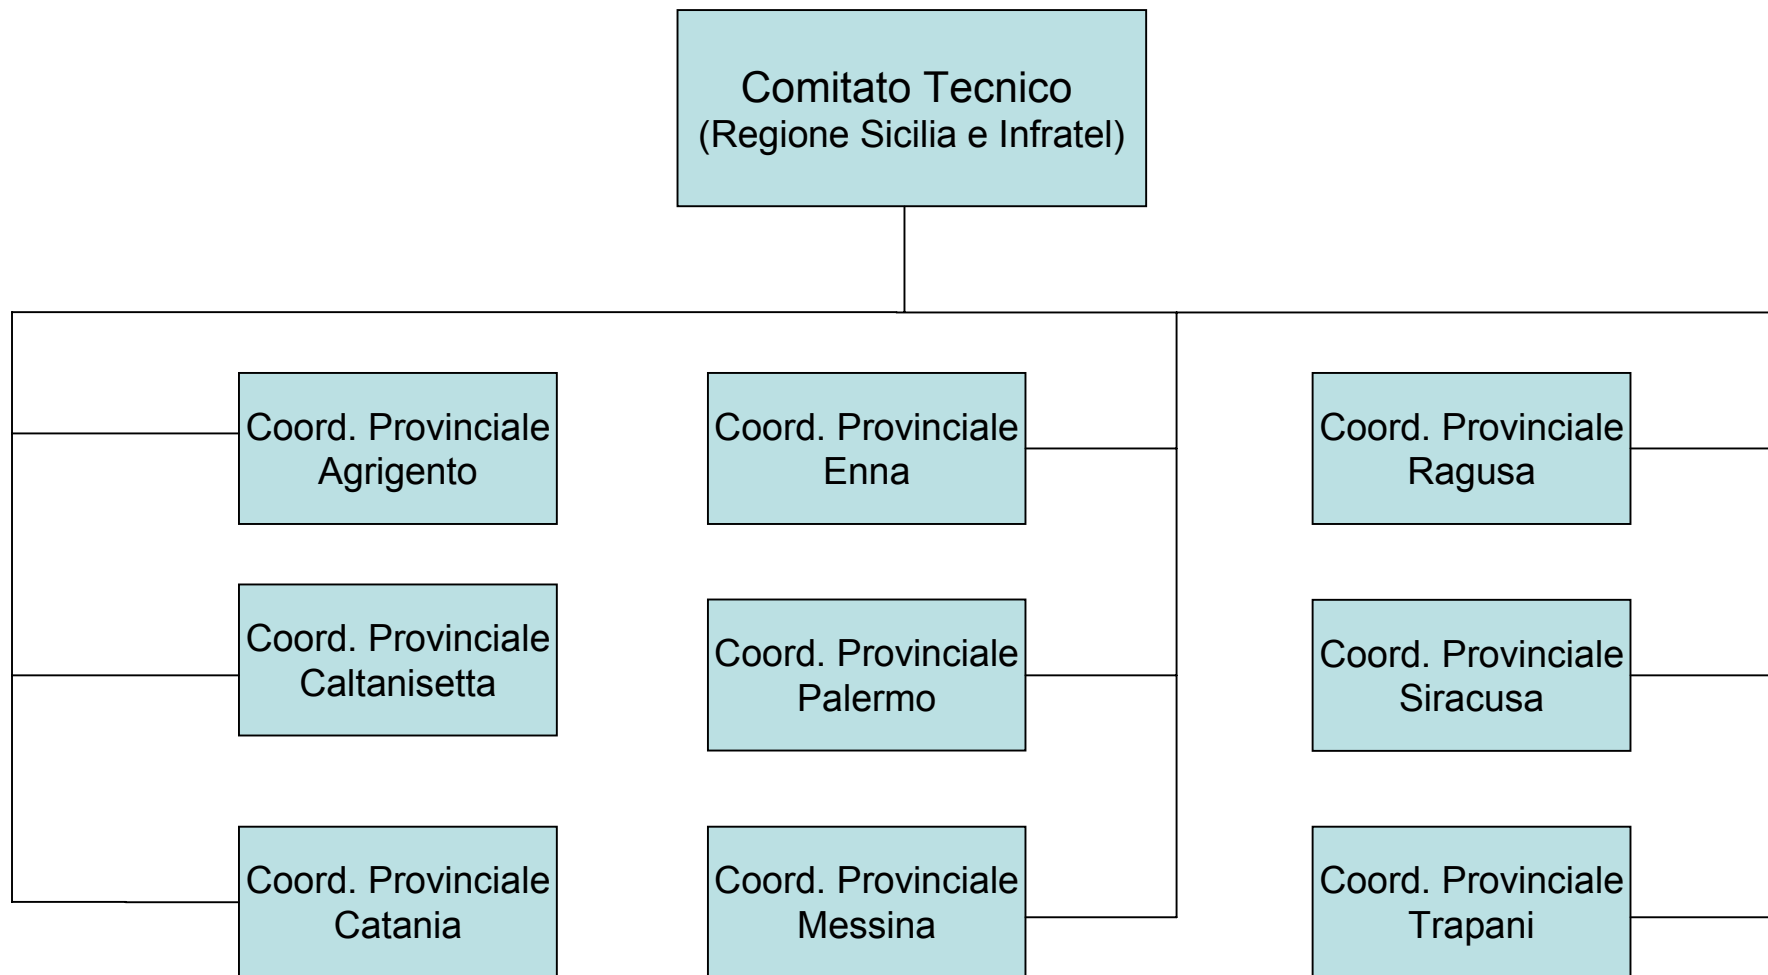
Comitato Tecnico
(Regione Sicilia e Infratel)

Coord. Provinciale
Agrigento

Coord. Provinciale
Caltanisetta

Coord. Provinciale
Catania

Coord. Provinciale
Enna

Coord. Provinciale
Palermo

Coord. Provinciale
Messina

Coord. Provinciale
Ragusa

Coord. Provinciale
Siracusa

Coord. Provinciale
Trapani